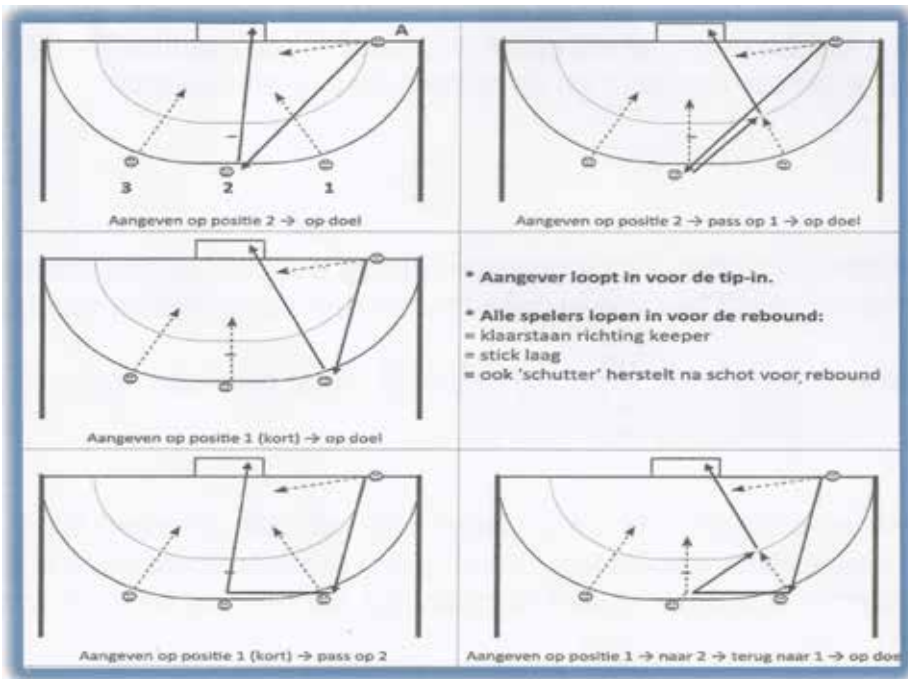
A

3 2 1

Aangeven op positie 2 → op doel

Aangeven op positie 2 → pass op 1 → op doel

Aangeven op positie 1 (kort) → op doel

* Aangever loopt in voor de tip-in.

* Alle spelers lopen in voor de rebound:
= klaarstaan richting keeper
= stick laag
= ook 'schutter' herstelt na schot voor rebound

Aangeven op positie 1 (kort) → pass op 2

Aangeven op positie 1 → naar 2 → terug naar 1 → op do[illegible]